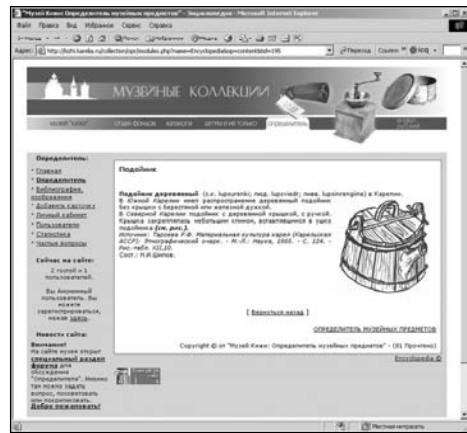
"Музей Кижи: Определитель музейных предметов" - Энциклопедия - Microsoft Internet Explorer

Файл Правка Вид Избранное Сервис Справка

Адрес http://kizhi.karelia.ru/collection/opr/modules.php?name=Encyclopedia&op=content&tid=195 Переход Ссылки

МУЗЕЙНЫЕ КОЛЛЕКЦИИ

МУЗЕЙ "КИЖИ" ОТДЕЛ ФОНДОВ КАТАЛОГИ ОПРЕДЕЛИТЕЛЬ

Определитель:

· Главная
· Определитель
· Библиография, изображения
· Добавить статью
· Личный кабинет
· Пользователи
· Статистика
· Частые вопросы

Сейчас на сайте:

2 гостей и 1 пользователей.

Вы Анонимный пользователь. Вы можете зарегистрироваться, нажав здесь.

Новости сайта:

Внимание!
На сайте музея открыт специальный раздел форума для обсуждения "Определителя". Именно там можно задать вопрос, посоветовать или пожаловаться.
Добро пожаловать!

Подойник

Подойник деревянный (с.к. lupsuranki; люд. lupsiviedr; ливв. lupsinrengine) в Карелии. В Южной Карелии имел распространение деревянный подойник без крышки с берестяной или железной дужкой.
В Северной Карелии подойник с деревянной крышкой, с ручкой. Крышка закреплялась небольшим клином, вставлявшимся в ушко подойника.(см. рис.).
Источник: Тарасов Р.Ф. Материальная культура карел (Карельская АССР). Этнографический очерк. - М.-Л.: Наука, 1965. - С. 124. - Рис.-табл. XII,10.
Сост.: Н.В.Шилов.

[ Вернуться назад ]

ОПРЕДЕЛИТЕЛЬ МУЗЕЙНЫХ ПРЕДМЕТОВ

Copyright © от "Музей Кижи: Определитель музейных предметов" - (81 Прочтено)

Encyclopedia ©

Местная интрасеть